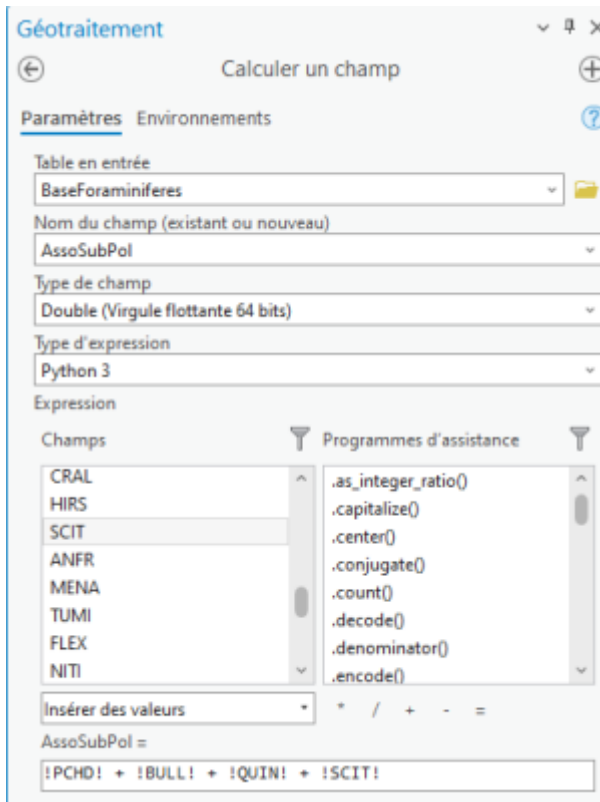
Géotraitement

Calculer un champ

Paramètres Environnements

Table en entrée
BaseForaminiferes

Nom du champ (existant ou nouveau)
AssoSubPol

Type de champ
Double (Virgule flottante 64 bits)

Type d'expression
Python 3

Expression

Champs
CRAL
HIRS
SCIT
ANFR
MENA
TUMI
FLEX
NITI

Programmes d'assistance
.as_integer_ratio()
.capitalize()
.center()
.conjugate()
.count()
.decode()
.denominator()
.encode()

Insérer des valeurs
* / + - =

AssoSubPol =
!PCHD! + !BULL! + !QUIN! + !SCIT!